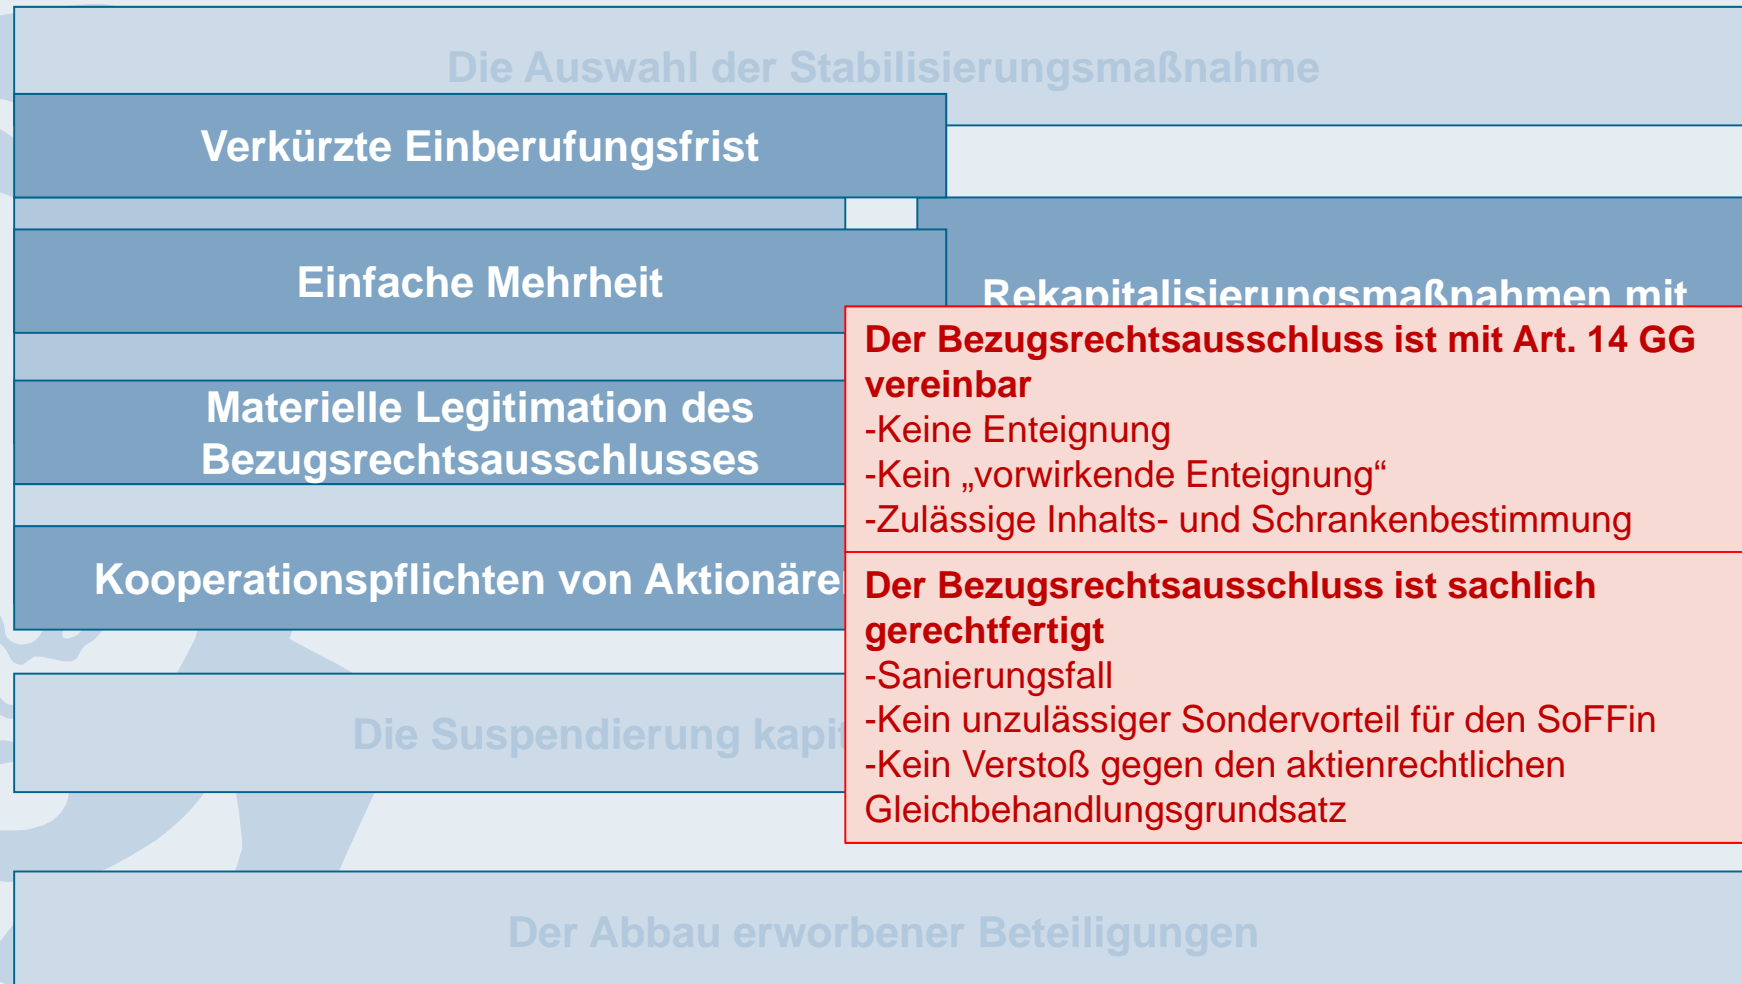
Die Auswahl der Stabilisierungsmaßnahme

Verkürzte Einberufungsfrist

Einfache Mehrheit

Rekapitalisierungsmaßnahmen mit

Materielle Legitimation des Bezugsrechtsausschlusses

Kooperationspflichten von Aktionäre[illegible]

Die Suspendierung kapi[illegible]

**Der Bezugsrechtsausschluss ist mit Art. 14 GG vereinbar**
-Keine Enteignung
-Kein „vorwirkende Enteignung“
-Zulässige Inhalts- und Schrankenbestimmung

**Der Bezugsrechtsausschluss ist sachlich gerechtfertigt**
-Sanierungsfall
-Kein unzulässiger Sondervorteil für den SoFFin
-Kein Verstoß gegen den aktienrechtlichen Gleichbehandlungsgrundsatz

Der Abbau erworbener Beteiligungen